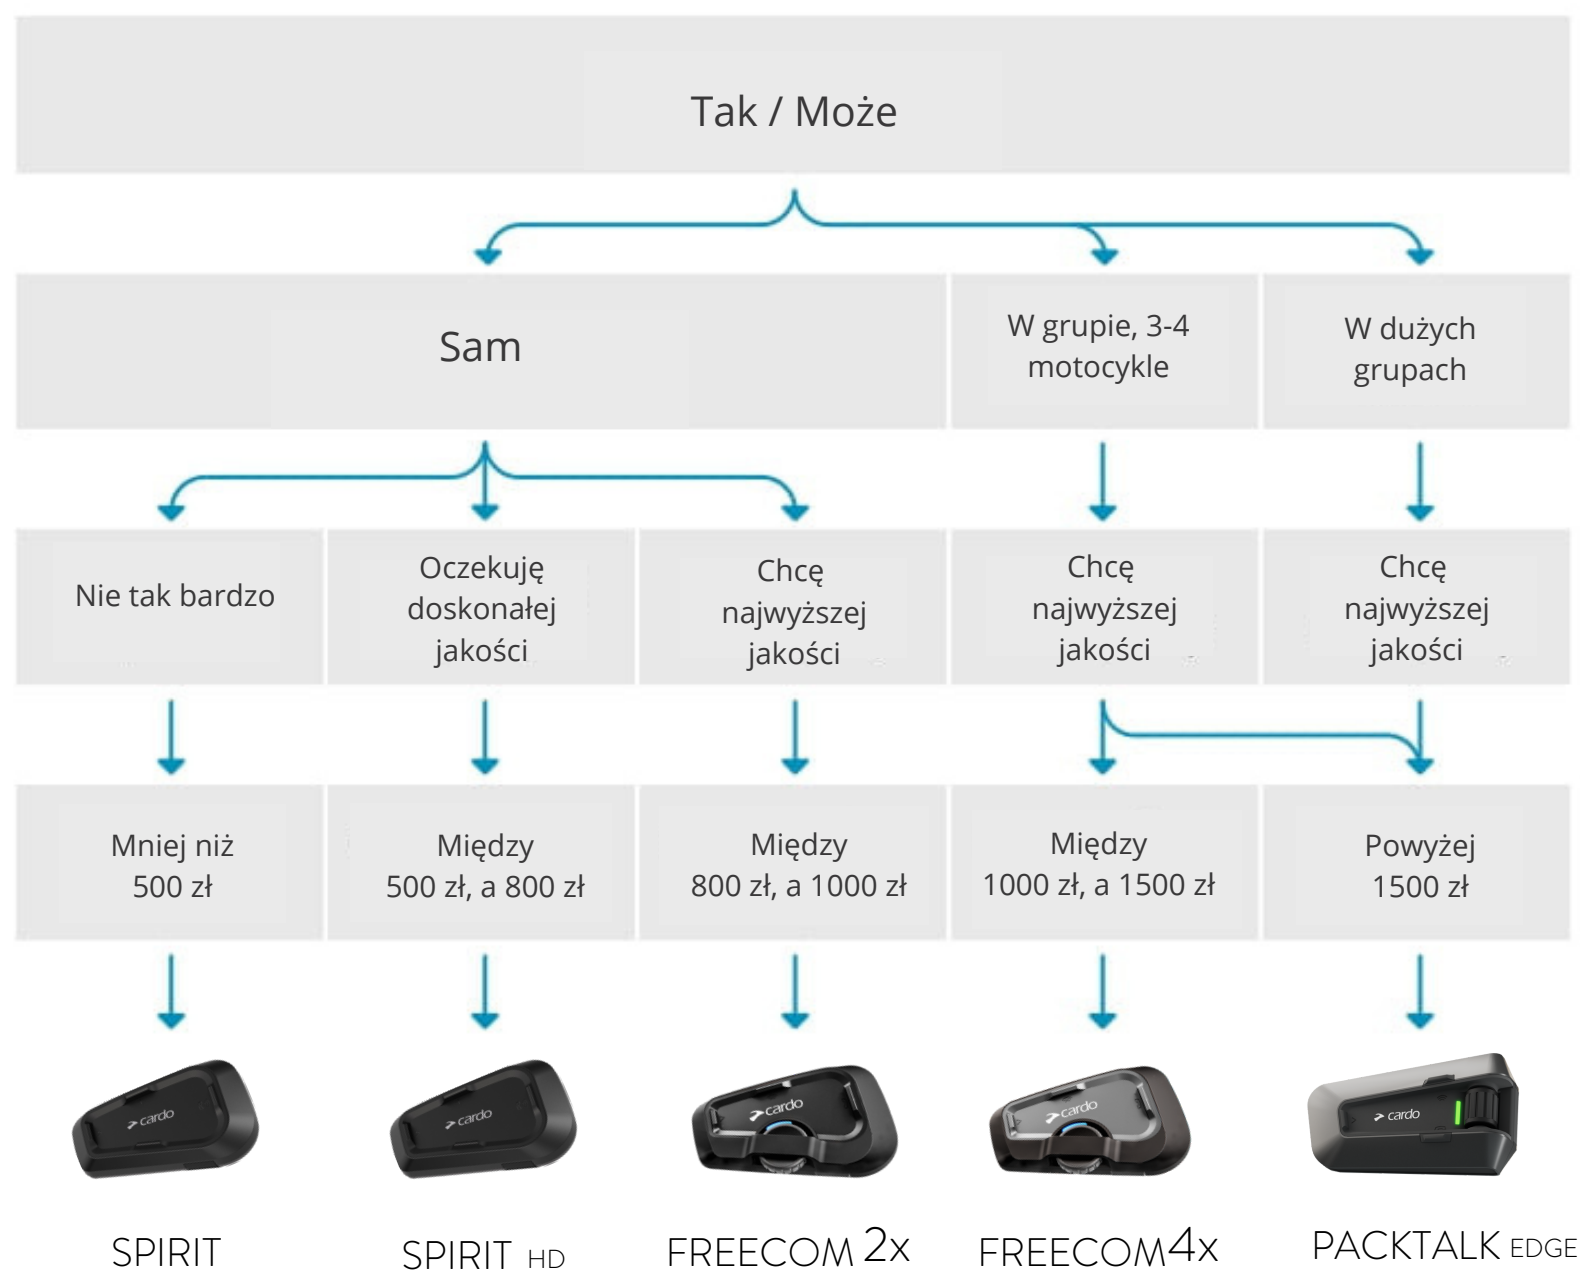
Tak / Może

Sam

W grupie, 3-4 motocykle

W dużych grupach

Nie tak bardzo

Oczekuję doskonałej jakości

Chcę najwyższej jakości

Chcę najwyższej jakości

Chcę najwyższej jakości

Mniej niż 500 zł

Między 500 zł, a 800 zł

Między 800 zł, a 1000 zł

Między 1000 zł, a 1500 zł

Powyżej 1500 zł

cardo

cardo

cardo

cardo

cardo

SPIRIT

SPIRIT HD

FREECOM 2x

FREECOM 4x

PACKTALK EDGE